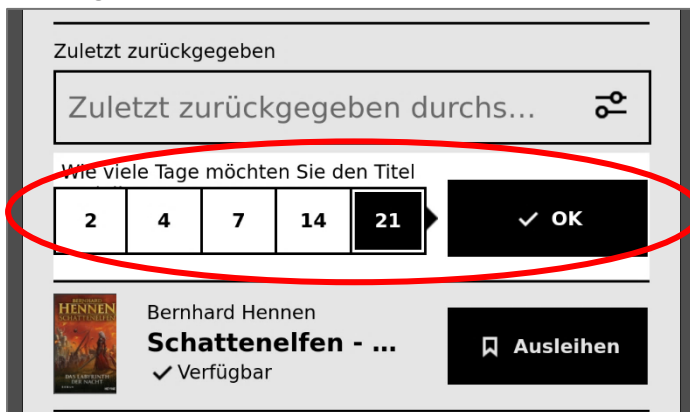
Zuletzt zurückgegeben

Zuletzt zurückgegeben durchs...

Wie viele Tage möchten Sie den Titel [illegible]

| 2 | 4 | 7 | 14 | 21 |
|---|---|---|---|---|

OK

BERNHARD HENNEN SCHATTENELFEN DAS LABYRINTH DER NACHT

Bernhard Hennen
Schattenelfen - ...
Verfügbar

Ausleihen